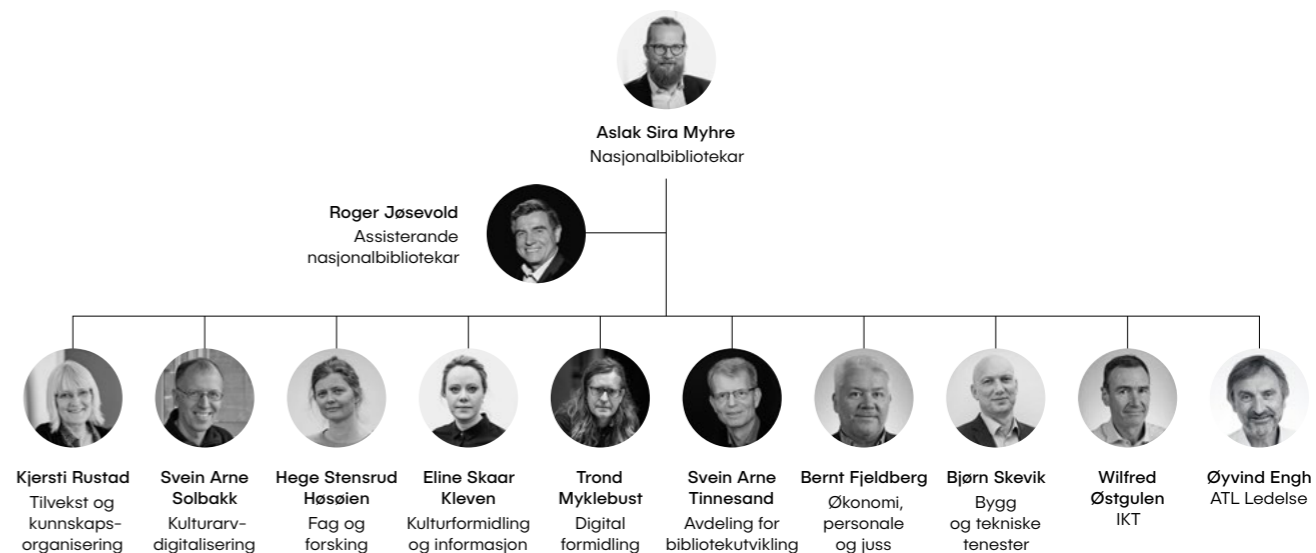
Aslak Sira Myhre
Nasjonalbibliotekar

Roger Jøsevold
Assisterande nasjonalbibliotekar

Kjersti Rustad
Tilvekst og kunnskapsorganisering

Svein Arne Solbakk
Kulturarvdigitalisering

Hege Stensrud Høsøien
Fag og forsking

Eline Skaar Kleven
Kulturformidling og informasjon

Trond Myklebust
Digital formidling

Svein Arne Tinnesand
Avdeling for bibliotekutvikling

Bernt Fjeldberg
Økonomi, personale og juss

Bjørn Skevik
Bygg og tekniske tenester

Wilfred Østgulen
IKT

Øyvind Engh
ATL Ledelse